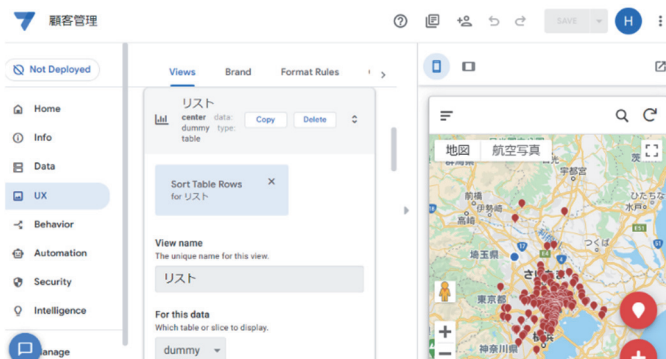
顧客管理

SAVE

H

Not Deployed

Home

Info

Data

UX

Behavior

Automation

Security

Intelligence

Manage

Views

Brand

Format Rules

リスト

center dummy table

data: type:

Copy

Delete

Sort Table Rows
for リスト

View name
The unique name for this view.

リスト

For this data
Which table or slice to display.

dummy

地図

航空写真

宇都宮

日立

つくば

水戸

埼玉県

さいたま

東京都

千葉

神奈川県